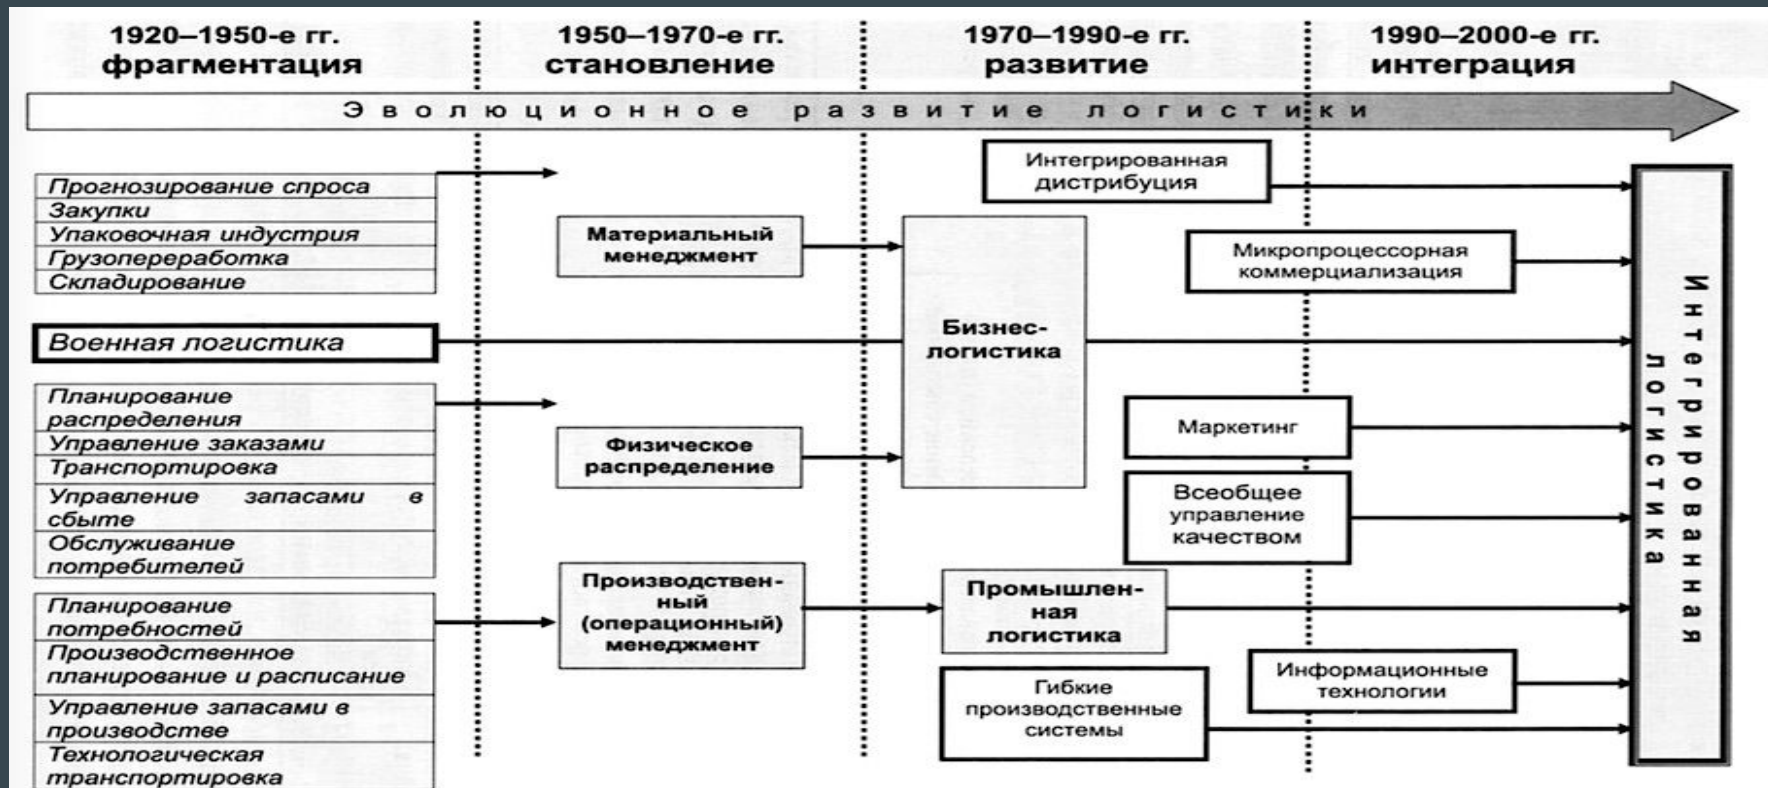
1920–1950-е гг.
фрагментация

1950–1970-е гг.
становление

1970–1990-е гг.
развитие

1990–2000-е гг.
интеграция

Эволюционное развитие логистики

Прогнозирование спроса
Закупки
Упаковочная индустрия
Грузопереработка
Складирование

Военная логистика

Планирование распределения
Управление заказами
Транспортировка
Управление запасами в сбыте
Обслуживание потребителей

Планирование потребностей
Производственное планирование и расписание
Управление запасами в производстве
Технологическая транспортировка

Материальный менеджмент

Физическое распределение

Производственный (операционный) менеджмент

Интегрированная дистрибуция

Бизнес-логистика

Промышленная логистика

Гибкие производственные системы

Микропроцессорная коммерциализация

Маркетинг

Всеобщее управление качеством

Информационные технологии

Интегрированная логистика